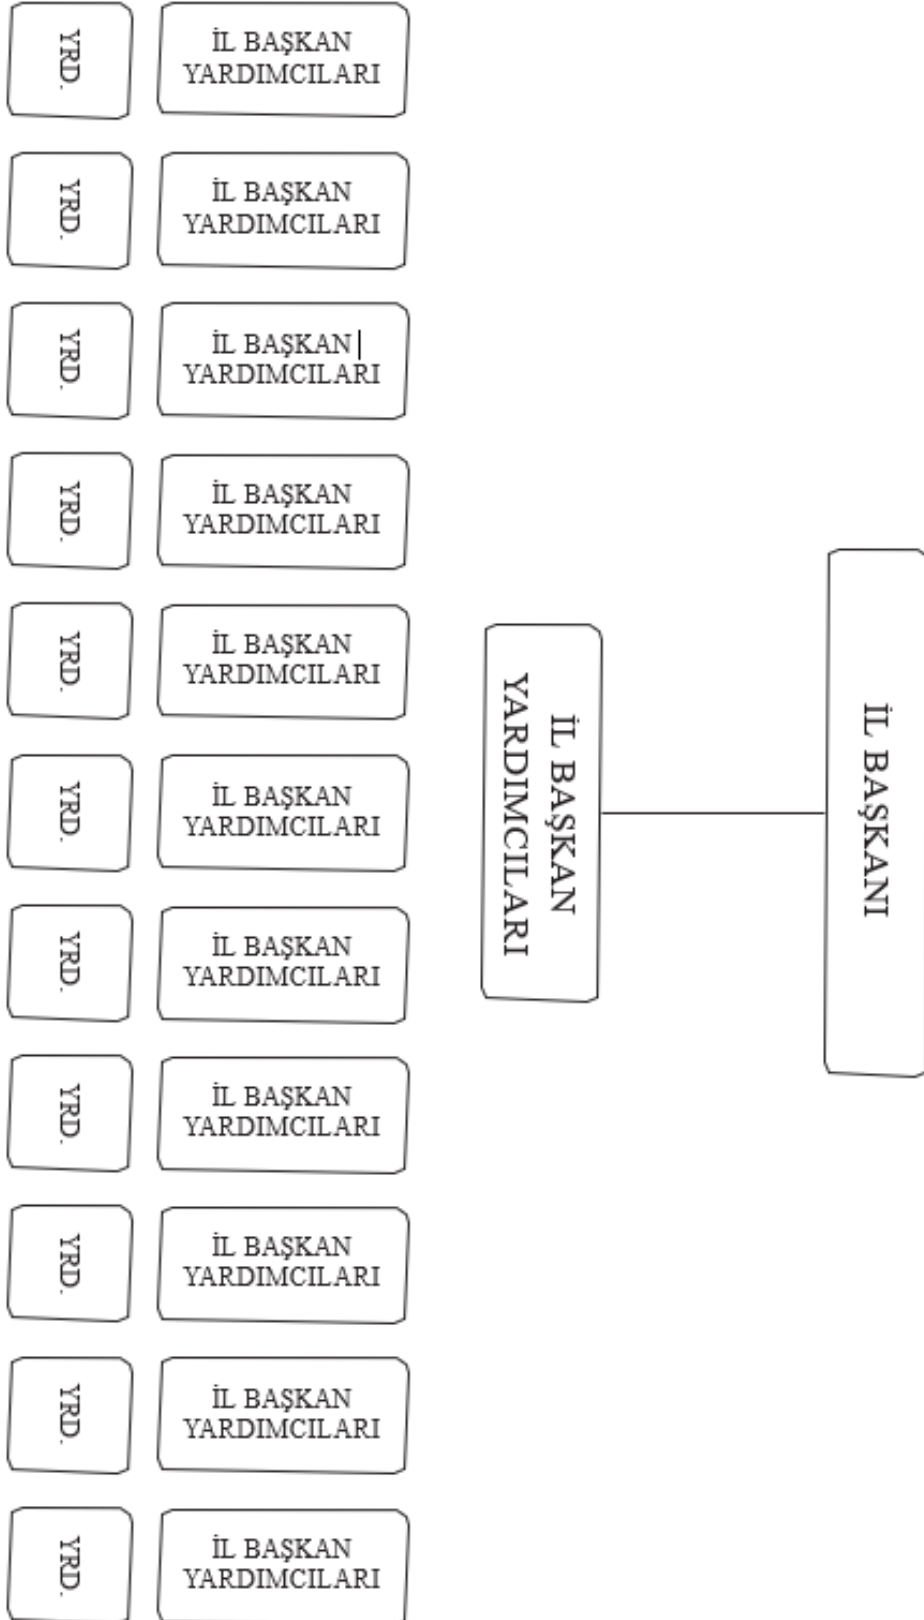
İL BAŞKANI

İL BAŞKAN YARDIMCILARI

İL BAŞKAN YARDIMCILARI
YRD.

İL BAŞKAN YARDIMCILARI
YRD.

İL BAŞKAN YARDIMCILARI
YRD.

İL BAŞKAN YARDIMCILARI
YRD.

İL BAŞKAN YARDIMCILARI
YRD.

İL BAŞKAN YARDIMCILARI
YRD.

İL BAŞKAN YARDIMCILARI
YRD.

İL BAŞKAN YARDIMCILARI
YRD.

İL BAŞKAN YARDIMCILARI
YRD.

İL BAŞKAN YARDIMCILARI
YRD.

İL BAŞKAN YARDIMCILARI
YRD.